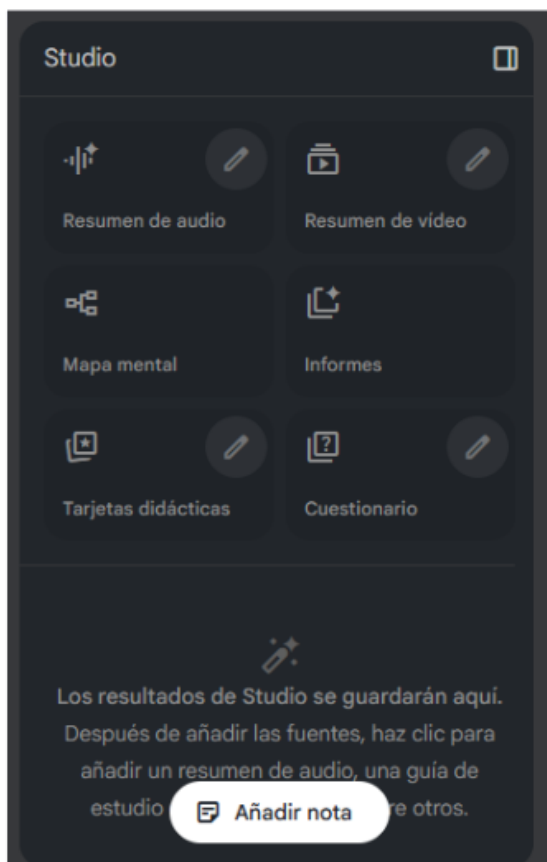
Studio

Resumen de audio

Resumen de vídeo

Mapa mental

Informes

Tarjetas didácticas

Cuestionario

Los resultados de Studio se guardarán aquí.
Después de añadir las fuentes, haz clic para añadir un resumen de audio, una guía de estudio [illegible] re otros.

Añadir nota